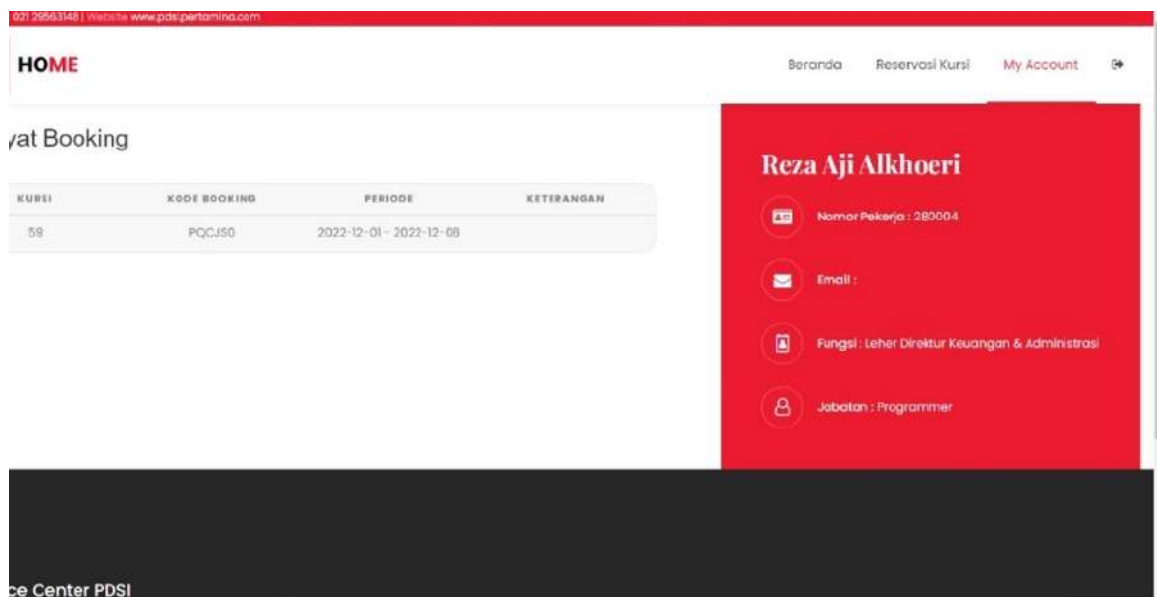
021 29563148 | Website www.pdsi.pertamina.com

HOME

Beranda Reservasi Kursi My Account

yat Booking

| KURSI | KODE BOOKING | PERIODE | KETERANGAN |
|---|---|---|---|
| 59 | PQCJS0 | 2022-12-01 - 2022-12-08 | |

Reza Aji Alkhoeri

Nomor Pekerja : 280004

Email :

Fungsi : Leher Direktur Keuangan & Administrasi

Jabatan : Programmer

ce Center PDSI